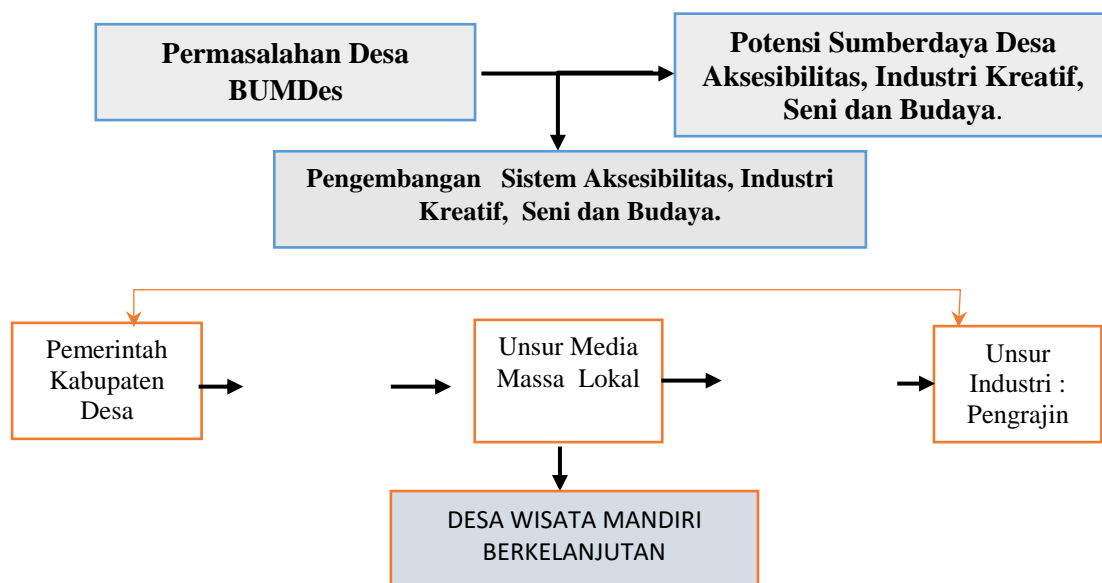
Permasalahan Desa BUMDes

Potensi Sumberdaya Desa Aksesibilitas, Industri Kreatif, Seni dan Budaya.

Pengembangan Sistem Aksesibilitas, Industri Kreatif, Seni dan Budaya.

Pemerintah Kabupaten Desa

Unsur Media Massa Lokal

Unsur Industri : Pengrajin

DESA WISATA MANDIRI BERKELANJUTAN